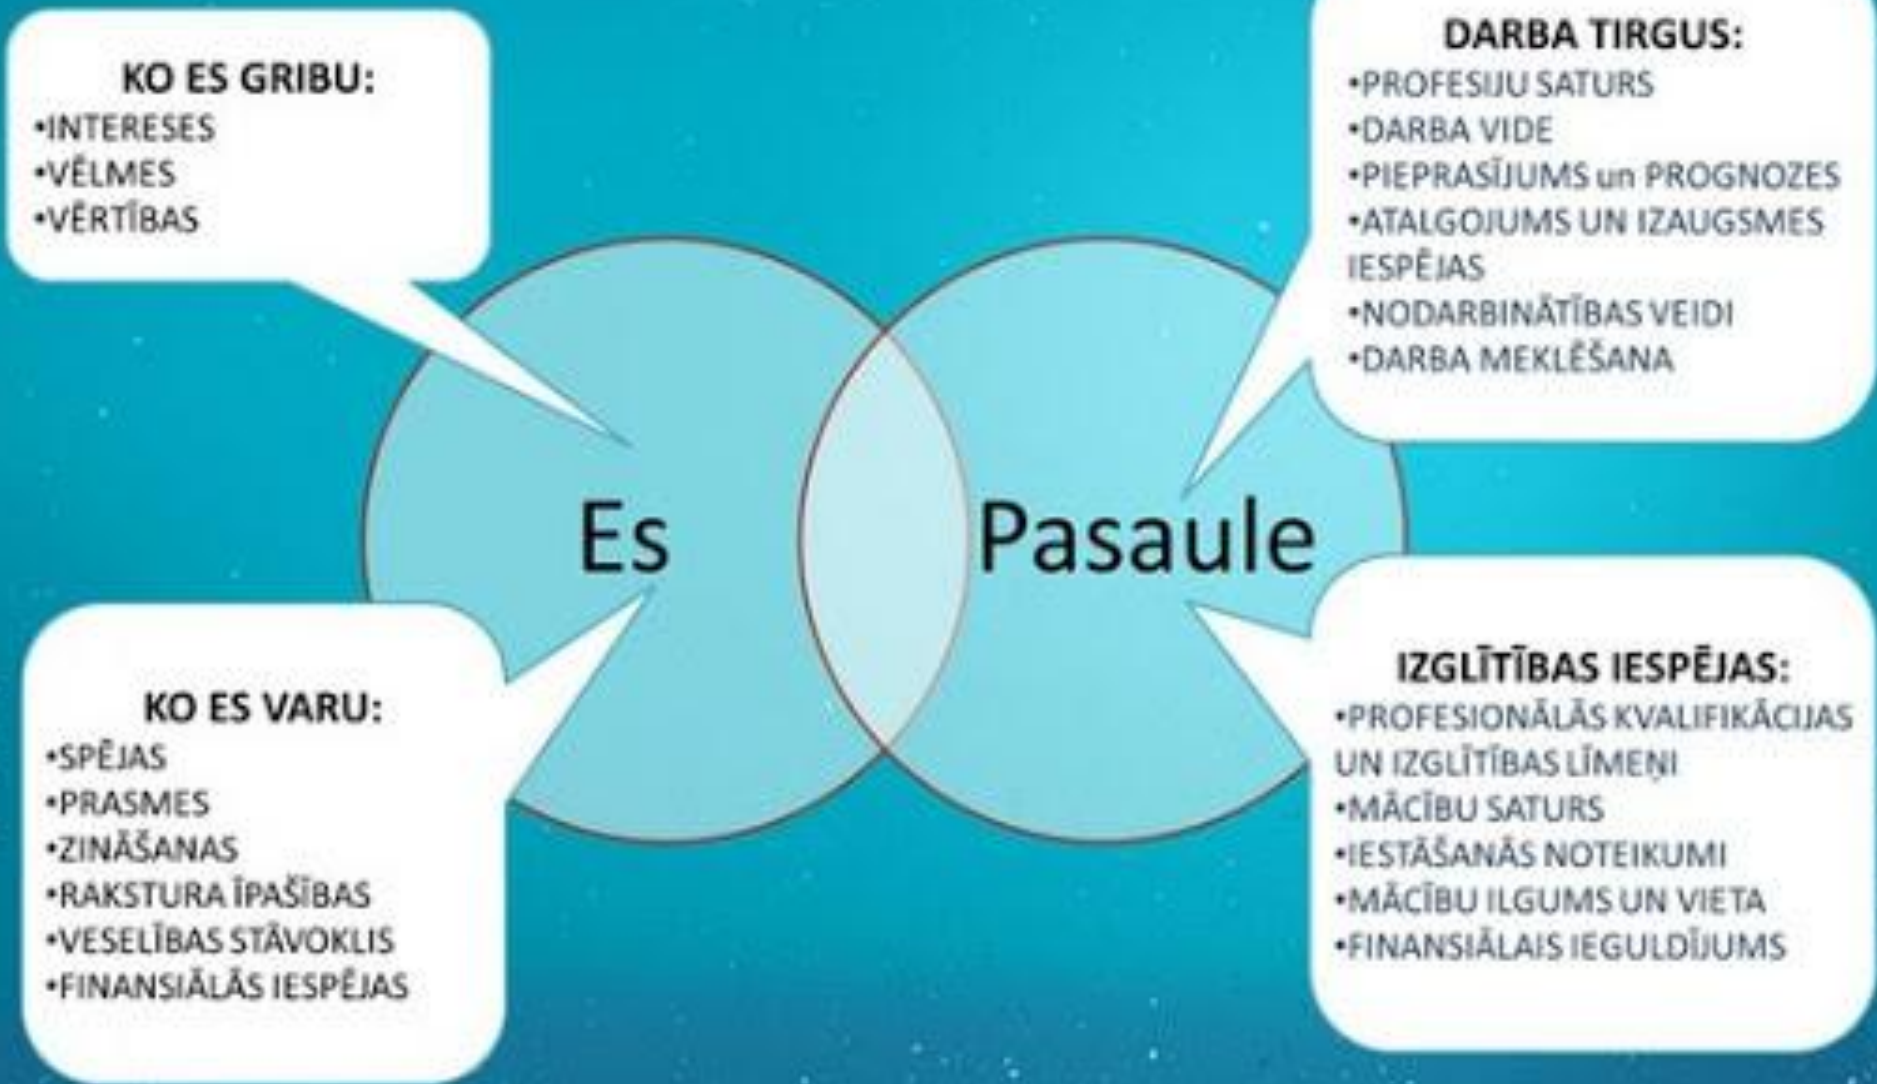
KO ES GRIBU:
•INTERESES
•VĒLMES
•VĒRTĪBAS

DARBA TIRGUS:
•PROFESIJU SATURS
•DARBA VIDE
•PIEPRASĪJUMS un PROGNOZES
•ATALGOJUMS UN IZAUGSMES IESPĒJAS
•NODARBINĀTĪBAS VEIDI
•DARBA MEKLĒŠANA

Es

Pasaule

KO ES VARU:
•SPĒJAS
•PRASMES
•ZINĀŠANAS
•RAKSTURA ĪPAŠĪBAS
•VESELĪBAS STĀVOKLIS
•FINANSIĀLĀS IESPĒJAS

IZGLĪTĪBAS IESPĒJAS:
•PROFESIONĀLĀS KVALIFIKĀCIJAS UN IZGLĪTĪBAS LĪMEŅI
•MĀCĪBU SATURS
•IESTĀŠANĀS NOTEIKUMI
•MĀCĪBU ILGUMS UN VIETA
•FINANSIĀLAIS IEGULDĪJUMS